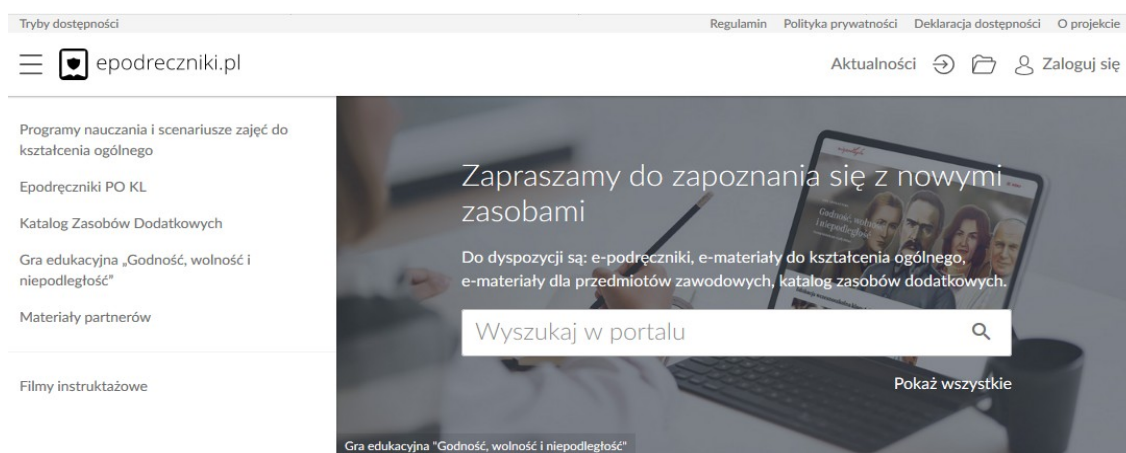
Tryby dostępności

Regulamin Polityka prywatności Deklaracja dostępności O projekcie

epodreczniki.pl

Aktualności Zaloguj się

Programy nauczania i scenariusze zajęć do kształcenia ogólnego

Epodręczniki PO KL

Katalog Zasobów Dodatkowych

Gra edukacyjna „Godność, wolność i niepodległość"

Materiały partnerów

Filmy instruktażowe

Zapraszamy do zapoznania się z nowymi zasobami

Do dyspozycji są: e-podręczniki, e-materiały do kształcenia ogólnego, e-materiały dla przedmiotów zawodowych, katalog zasobów dodatkowych.

Wyszukaj w portalu

Pokaż wszystkie

Gra edukacyjna "Godność, wolność i niepodległość"